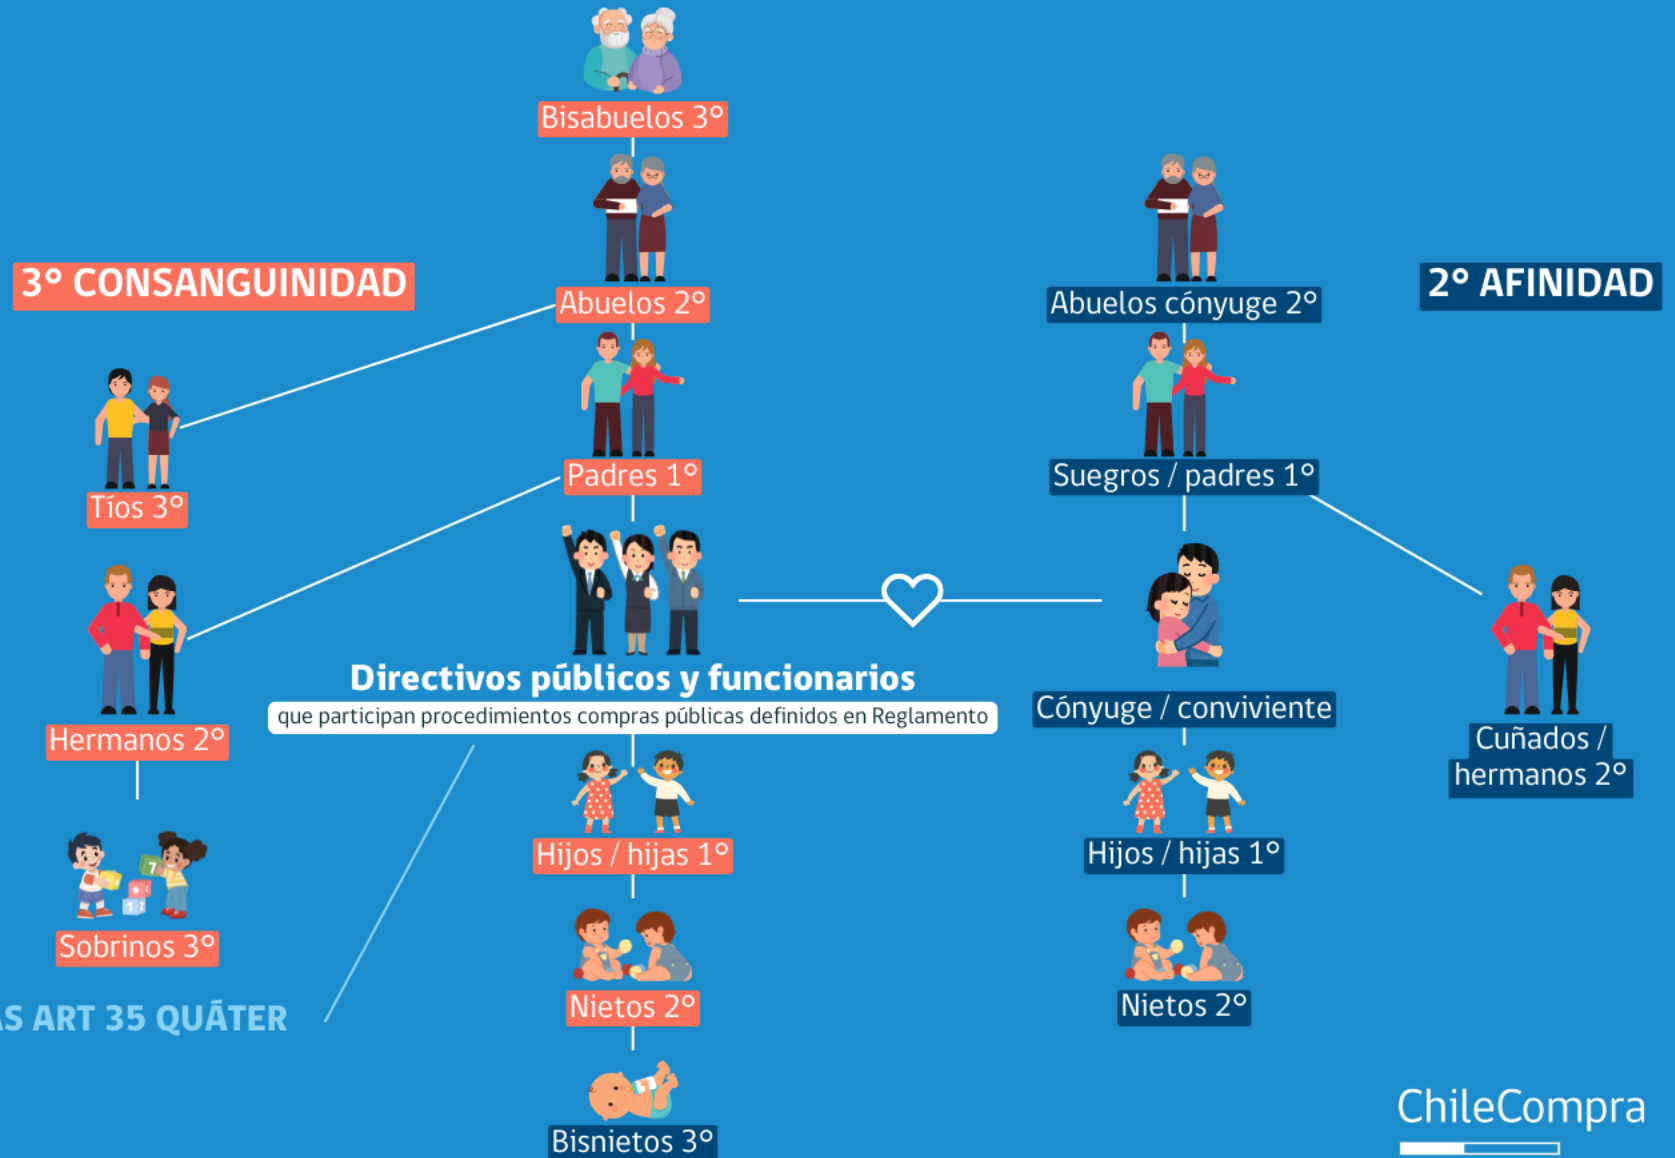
Bisabuelos 3°

3° CONSANGUINIDAD

Abuelos 2°

Abuelos cónyuge 2°

2° AFINIDAD

Tíos 3°

Padres 1°

Suegros / padres 1°

Hermanos 2°

Directivos públicos y funcionarios

que participan procedimientos compras públicas definidos en Reglamento

Cónyuge / conviviente

Cuñados / hermanos 2°

Hijos / hijas 1°

Hijos / hijas 1°

Sobrinos 3°

Nietos 2°

Nietos 2°

S ART 35 QUÁTER

Bisnietos 3°

ChileCompra